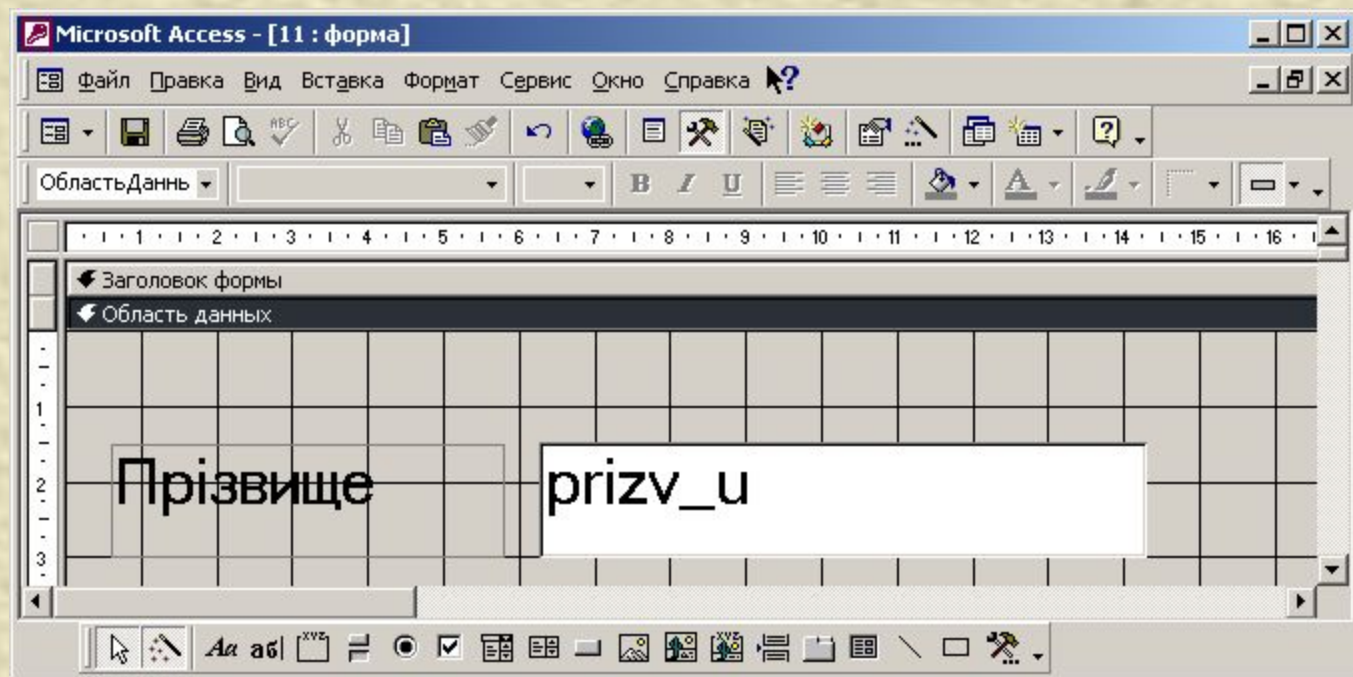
Microsoft Access - [11 : форма]

Файл Правка Вид Вставка Формат Сервис Окно Справка

ОбластьДанн

B I U

1 2 3 4 5 6 7 8 9 10 11 12 13 14 15 16

Заголовок формы

Область данных

1
2
3

Прізвище

prizv_u

Aa ab|